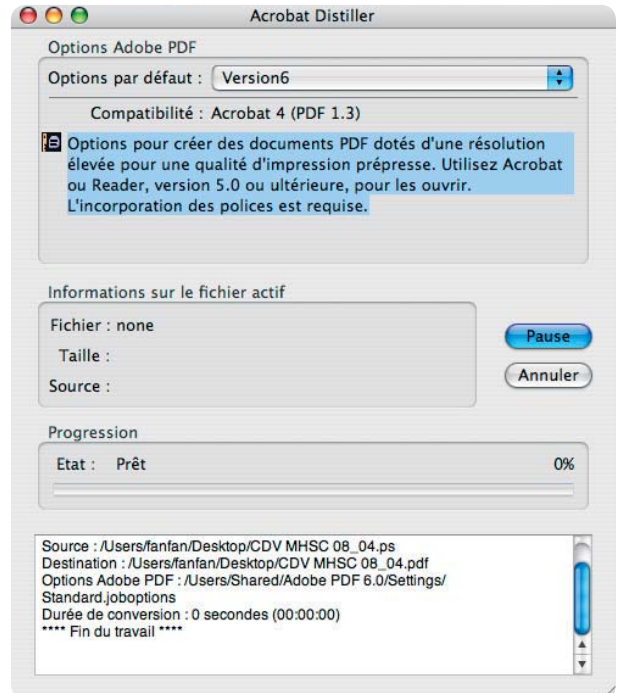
Acrobat Distiller

Options Adobe PDF

Options par défaut : Version6

Compatibilité : Acrobat 4 (PDF 1.3)

Options pour créer des documents PDF dotés d'une résolution élevée pour une qualité d'impression prépresse. Utilisez Acrobat ou Reader, version 5.0 ou ultérieure, pour les ouvrir. L'incorporation des polices est requise.

Informations sur le fichier actif

Fichier : none

Taille :

Source :

Pause

Annuler

Progression

Etat : Prêt

0%

Source : /Users/fanfan/Desktop/CDV MHSC 08_04.ps
Destination : /Users/fanfan/Desktop/CDV MHSC 08_04.pdf
Options Adobe PDF : /Users/Shared/Adobe PDF 6.0/Settings/Standard.joboptions
Durée de conversion : 0 secondes (00:00:00)
**** Fin du travail ****